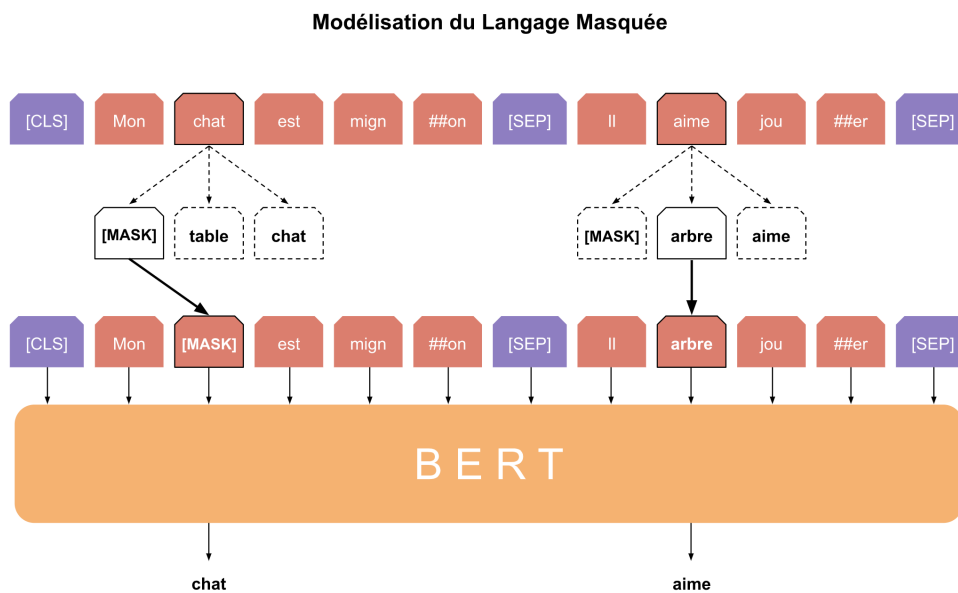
Modélisation du Langage Masquée

[CLS] Mon chat est mign ##on [SEP] Il aime jou ##er [SEP]

[MASK] table chat

[MASK] arbre aime

[CLS] Mon [MASK] est mign ##on [SEP] Il arbre jou ##er [SEP]

BERT

chat

aime